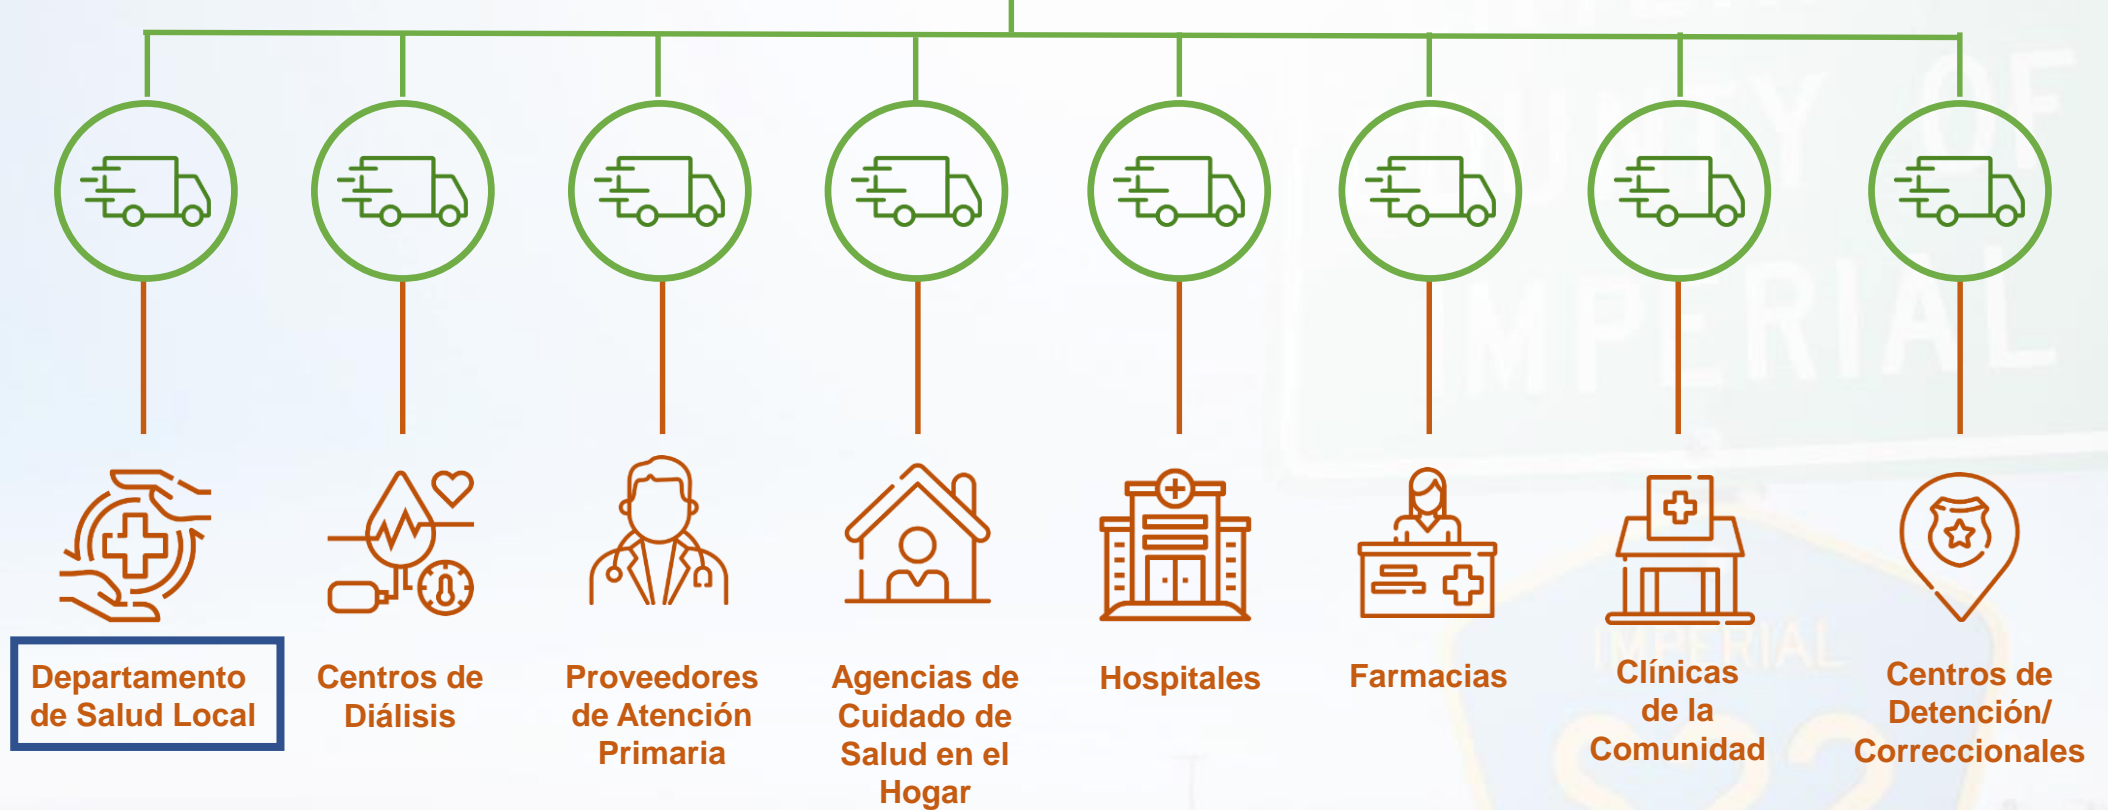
Departamento de Salud Local

Centros de Diálisis

Proveedores de Atención Primaria

Agencias de Cuidado de Salud en el Hogar

Hospitales

Farmacias

Clínicas de la Comunidad

Centros de Detención/ Correccionales